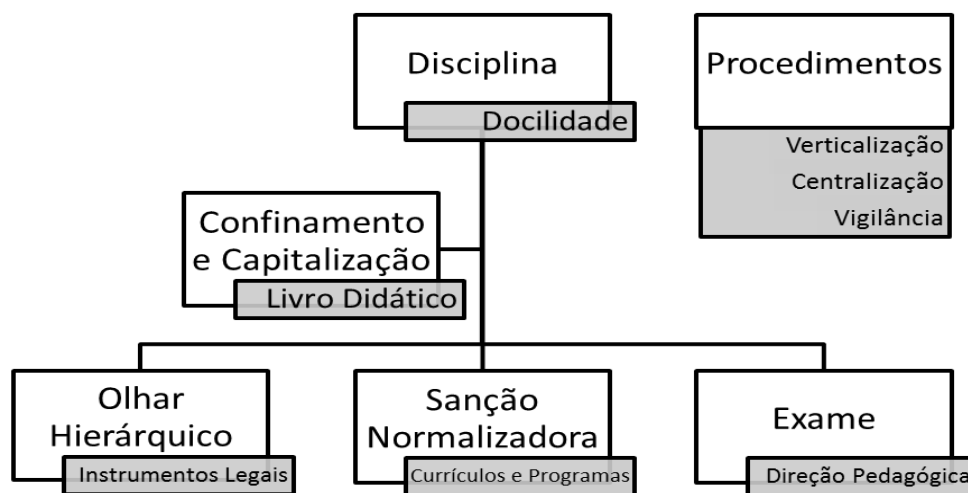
Disciplina
Docilidade

Procedimentos
Verticalização
Centralização
Vigilância

Confinamento e Capitalização
Livro Didático

Olhar Hierárquico
Instrumentos Legais

Sanção Normalizadora
Currículos e Programas

Exame
Direção Pedagógica